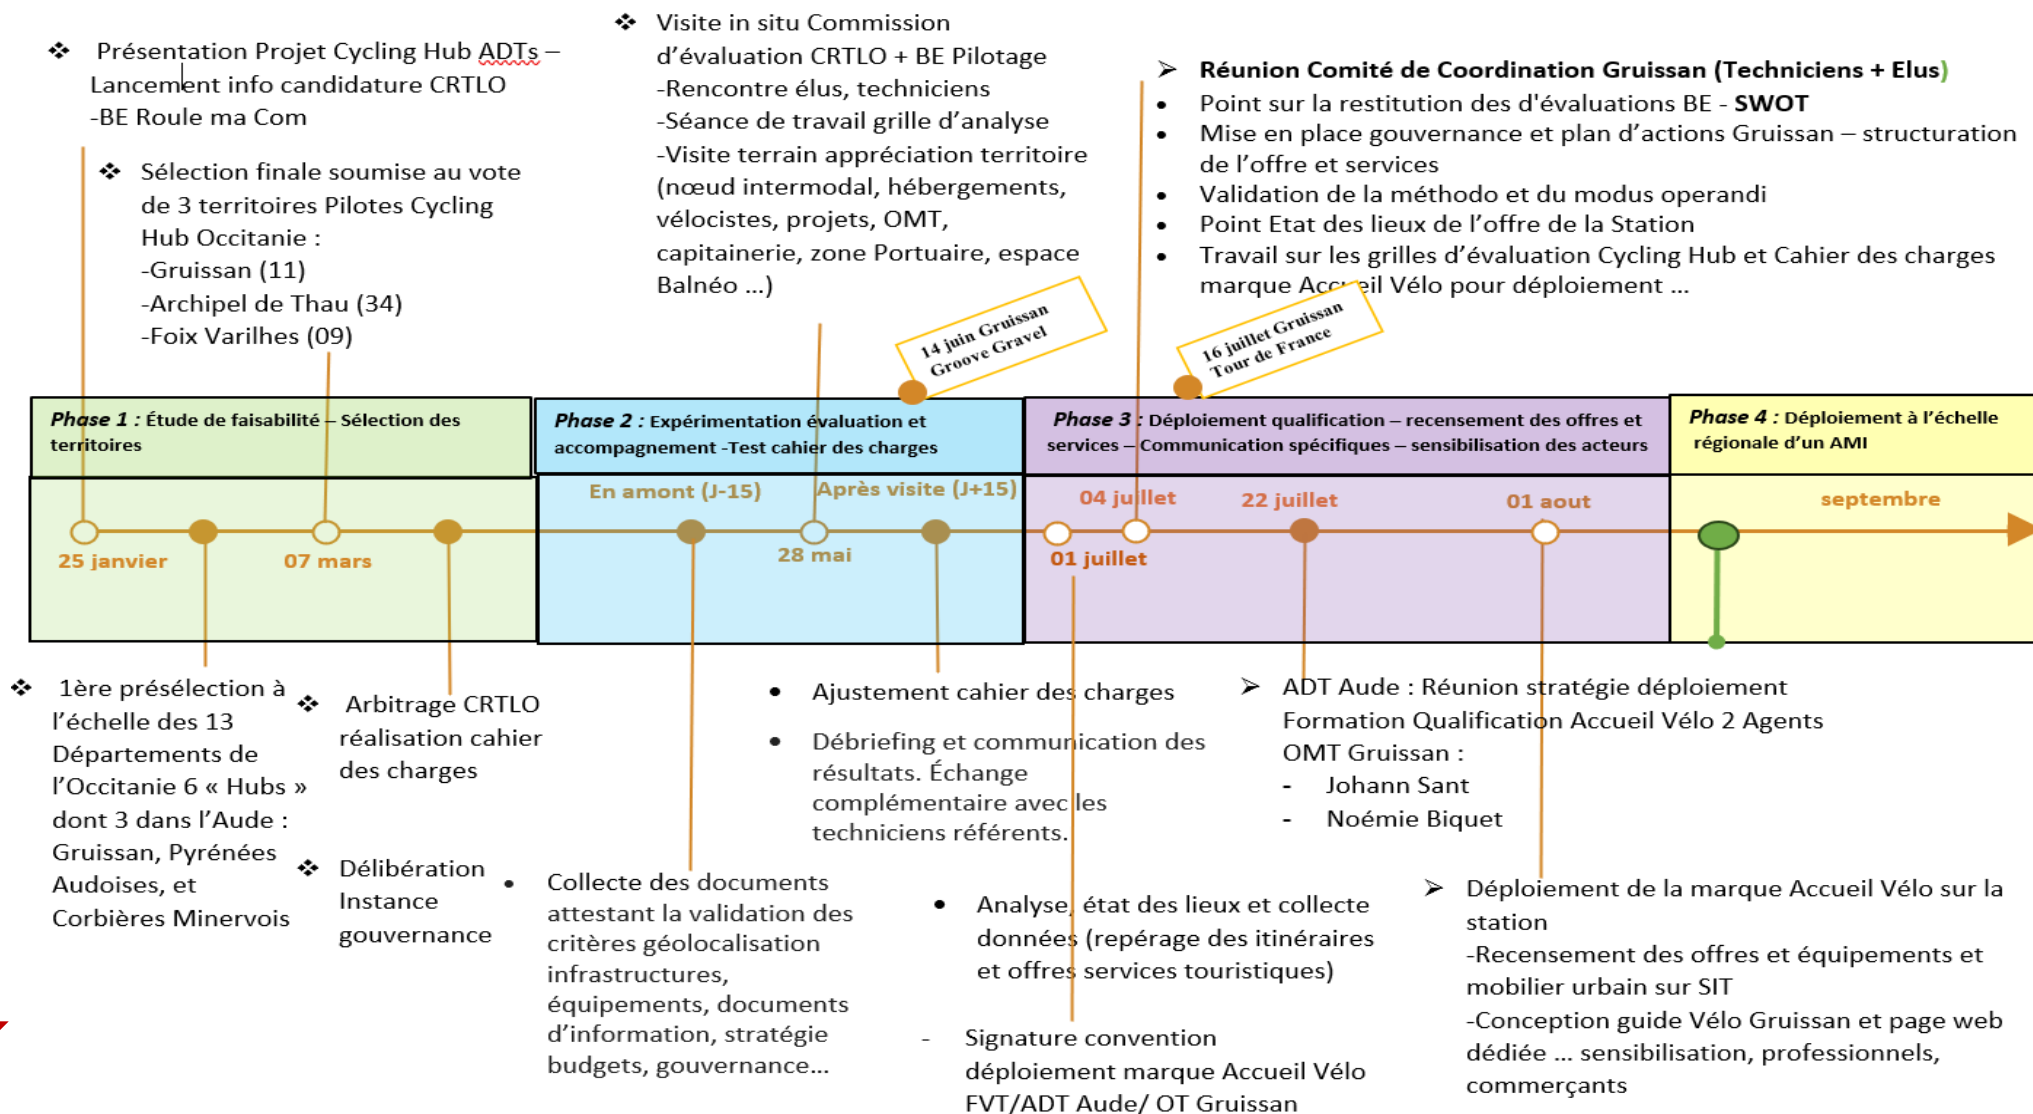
❖ Présentation Projet Cycling Hub ADTs – Lancement info candidature CRTLO
-BE Roule ma Com

❖ Sélection finale soumise au vote de 3 territoires Pilotes Cycling Hub Occitanie :
-Gruissan (11)
-Archipel de Thau (34)
-Foix Varilhes (09)

❖ Visite in situ Commission d'évaluation CRTLO + BE Pilotage
-Rencontre élus, techniciens
-Séance de travail grille d'analyse
-Visite terrain appréciation territoire (nœud intermodal, hébergements, vélocistes, projets, OMT, capitainerie, zone Portuaire, espace Balnéo ...)

14 juin Gruissan Groove Gravel

➢ Réunion Comité de Coordination Gruissan (Techniciens + Elus)
• Point sur la restitution des d'évaluations BE - SWOT
• Mise en place gouvernance et plan d'actions Gruissan – structuration de l'offre et services
• Validation de la méthodo et du modus operandi
• Point Etat des lieux de l'offre de la Station
• Travail sur les grilles d'évaluation Cycling Hub et Cahier des charges marque Accueil Vélo pour déploiement ...

16 juillet Gruissan Tour de France

Phase 1 : Étude de faisabilité – Sélection des territoires

Phase 2 : Expérimentation évaluation et accompagnement -Test cahier des charges

Phase 3 : Déploiement qualification – recensement des offres et services – Communication spécifiques – sensibilisation des acteurs

Phase 4 : Déploiement à l'échelle régionale d'un AMI

25 janvier
07 mars
En amont (J-15)
Après visite (J+15)
28 mai
04 juillet
01 juillet
22 juillet
01 aout
septembre

❖ 1ère présélection à l'échelle des 13 Départements de l'Occitanie 6 « Hubs » dont 3 dans l'Aude : Gruissan, Pyrénées Audoises, et Corbières Minervois

❖ Arbitrage CRTLO réalisation cahier des charges

❖ Délibération Instance gouvernance

• Collecte des documents attestant la validation des critères géolocalisation infrastructures, équipements, documents d'information, stratégie budgets, gouvernance...

• Ajustement cahier des charges

• Débriefing et communication des résultats. Échange complémentaire avec les techniciens référents.

• Analyse, état des lieux et collecte données (repérage des itinéraires et offres services touristiques)

- Signature convention déploiement marque Accueil Vélo FVT/ADT Aude/ OT Gruissan

➢ ADT Aude : Réunion stratégie déploiement Formation Qualification Accueil Vélo 2 Agents OMT Gruissan :
- Johann Sant
- Noémie Biquet

➢ Déploiement de la marque Accueil Vélo sur la station
-Recensement des offres et équipements et mobilier urbain sur SIT
-Conception guide Vélo Gruissan et page web dédiée ... sensibilisation, professionnels, commerçants